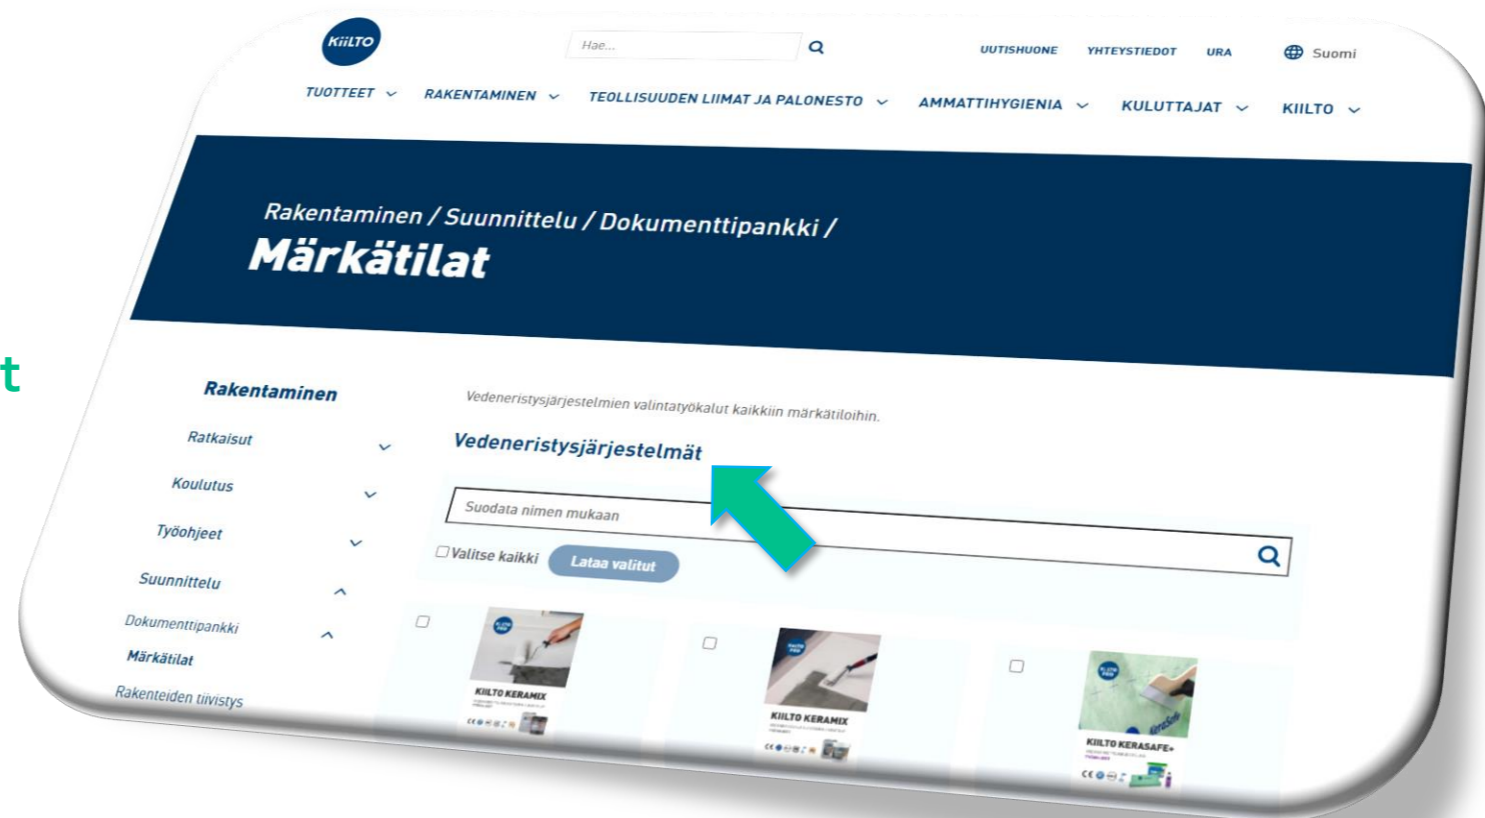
t

KIILTO

Hae...

UUTISHUONE YHTEYSTIEDOT URA Suomi

TUOTTEET RAKENTAMINEN TEOLLISUUDEN LIIMAT JA PALONESTO AMMATTIHYGIENIA KULUTTAJAT KIILTO

Rakentaminen / Suunnittelu / Dokumenttipankki /

Märkätilat

Rakentaminen

Ratkaisut

Koulutus

Työohjeet

Suunnittelu

Dokumenttipankki

Märkätilat

Rakenteiden tiivistys

Vedeneristysjärjestelmien valintatyökalut kaikkiin märkätiloihin.

Vedeneristysjärjestelmät

Suodata nimen mukaan

Valitse kaikki

Lataa valitut

KIILTO KERAMIX

KIILTO KERAMIX

KIILTO KERASAFE+